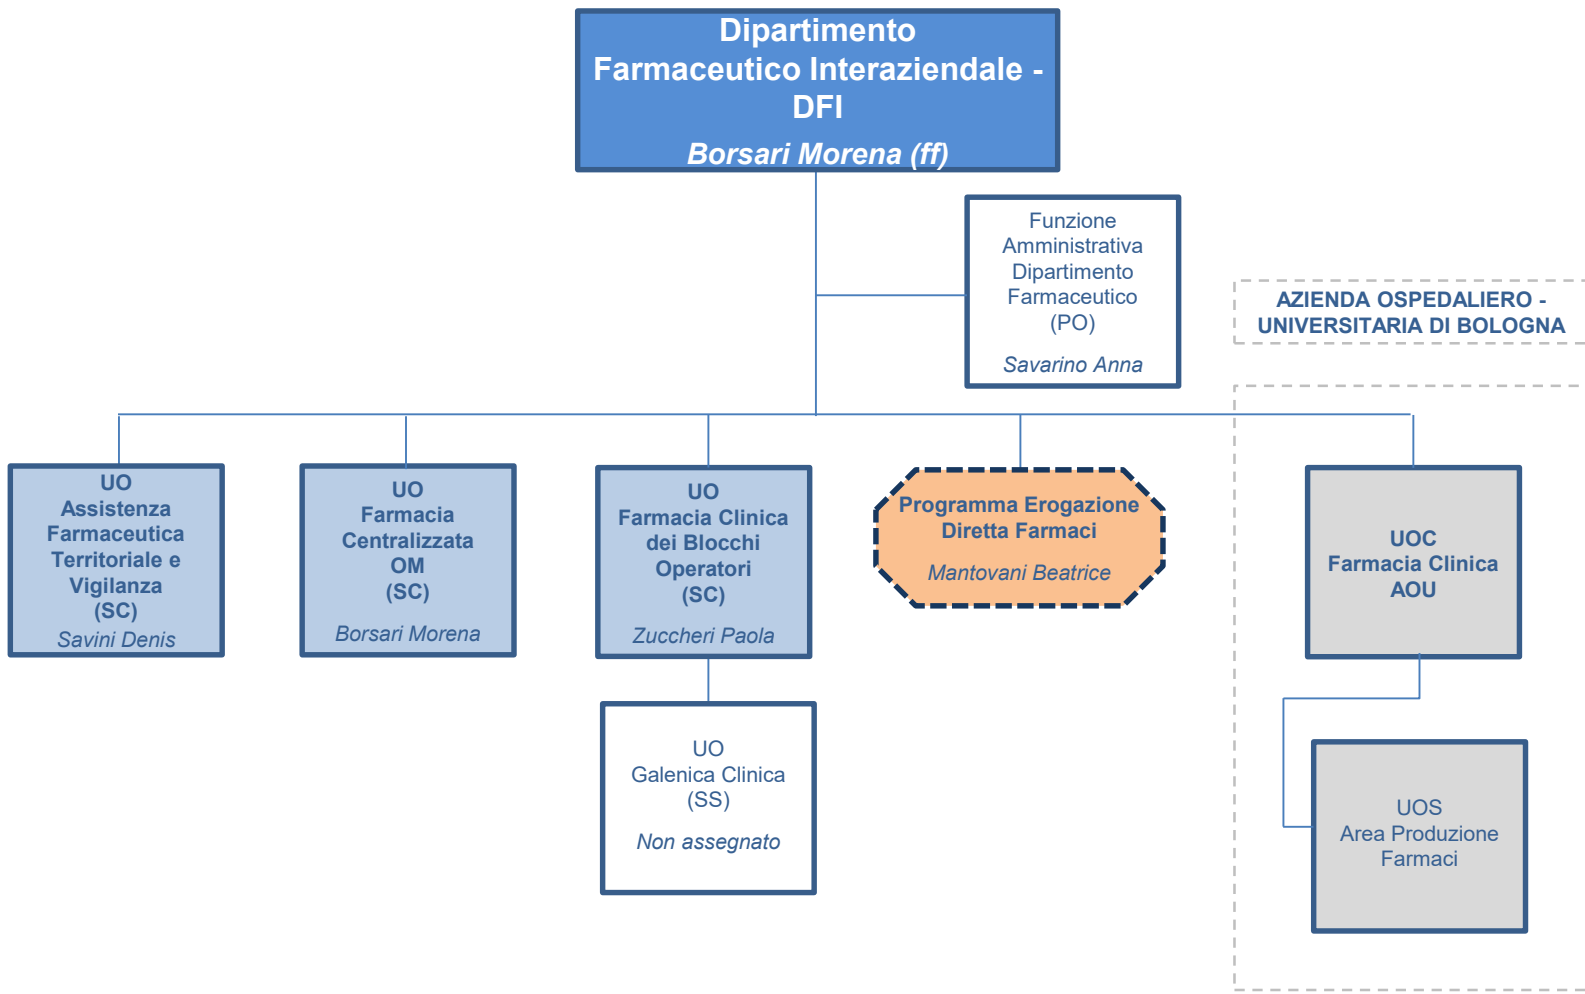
Dipartimento Farmaceutico Interaziendale - DFI

Borsari Morena (ff)

Funzione Amministrativa Dipartimento Farmaceutico (PO)

Savarino Anna

AZIENDA OSPEDALIERO - UNIVERSITARIA DI BOLOGNA

UO Assistenza Farmaceutica Territoriale e Vigilanza (SC)

Savini Denis

UO Farmacia Centralizzata OM (SC)

Borsari Morena

UO Farmacia Clinica dei Blocchi Operatori (SC)

Zuccheri Paola

Programma Erogazione Diretta Farmaci

Mantovani Beatrice

UOC Farmacia Clinica AOU

UO Galenica Clinica (SS)

Non assegnato

UOS Area Produzione Farmaci